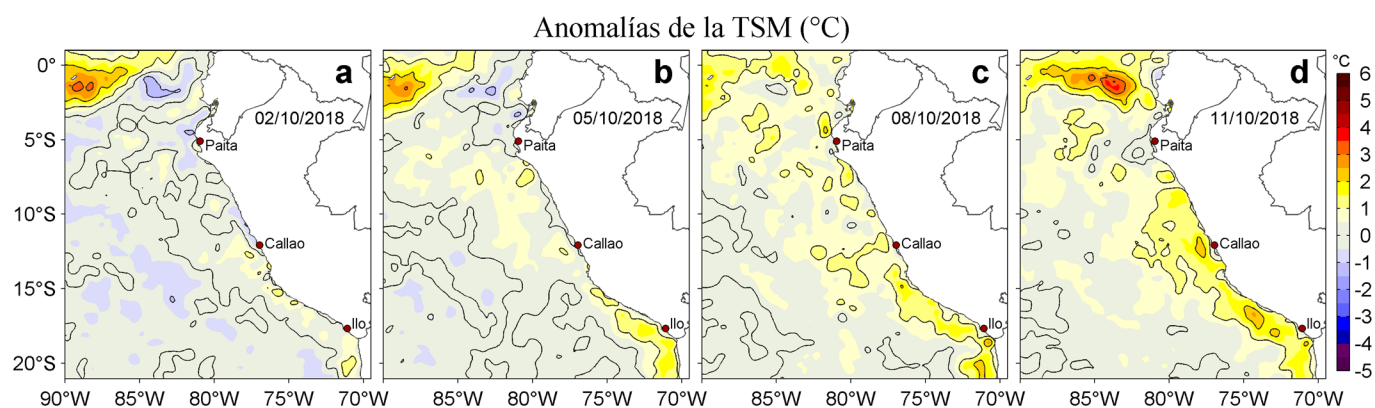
Anomalías de la TSM (°C)

a
02/10/2018
Paita
Callao
Ilo

b
05/10/2018
Paita
Callao
Ilo

c
08/10/2018
Paita
Callao
Ilo

d
11/10/2018
Paita
Callao
Ilo

0°
5°S
10°S
15°S
20°S

90°W 85°W 80°W 75°W 70°W
85°W 80°W 75°W 70°W
85°W 80°W 75°W 70°W
85°W 80°W 75°W 70°W

°C
6
5
4
3
2
1
0
-1
-2
-3
-4
-5